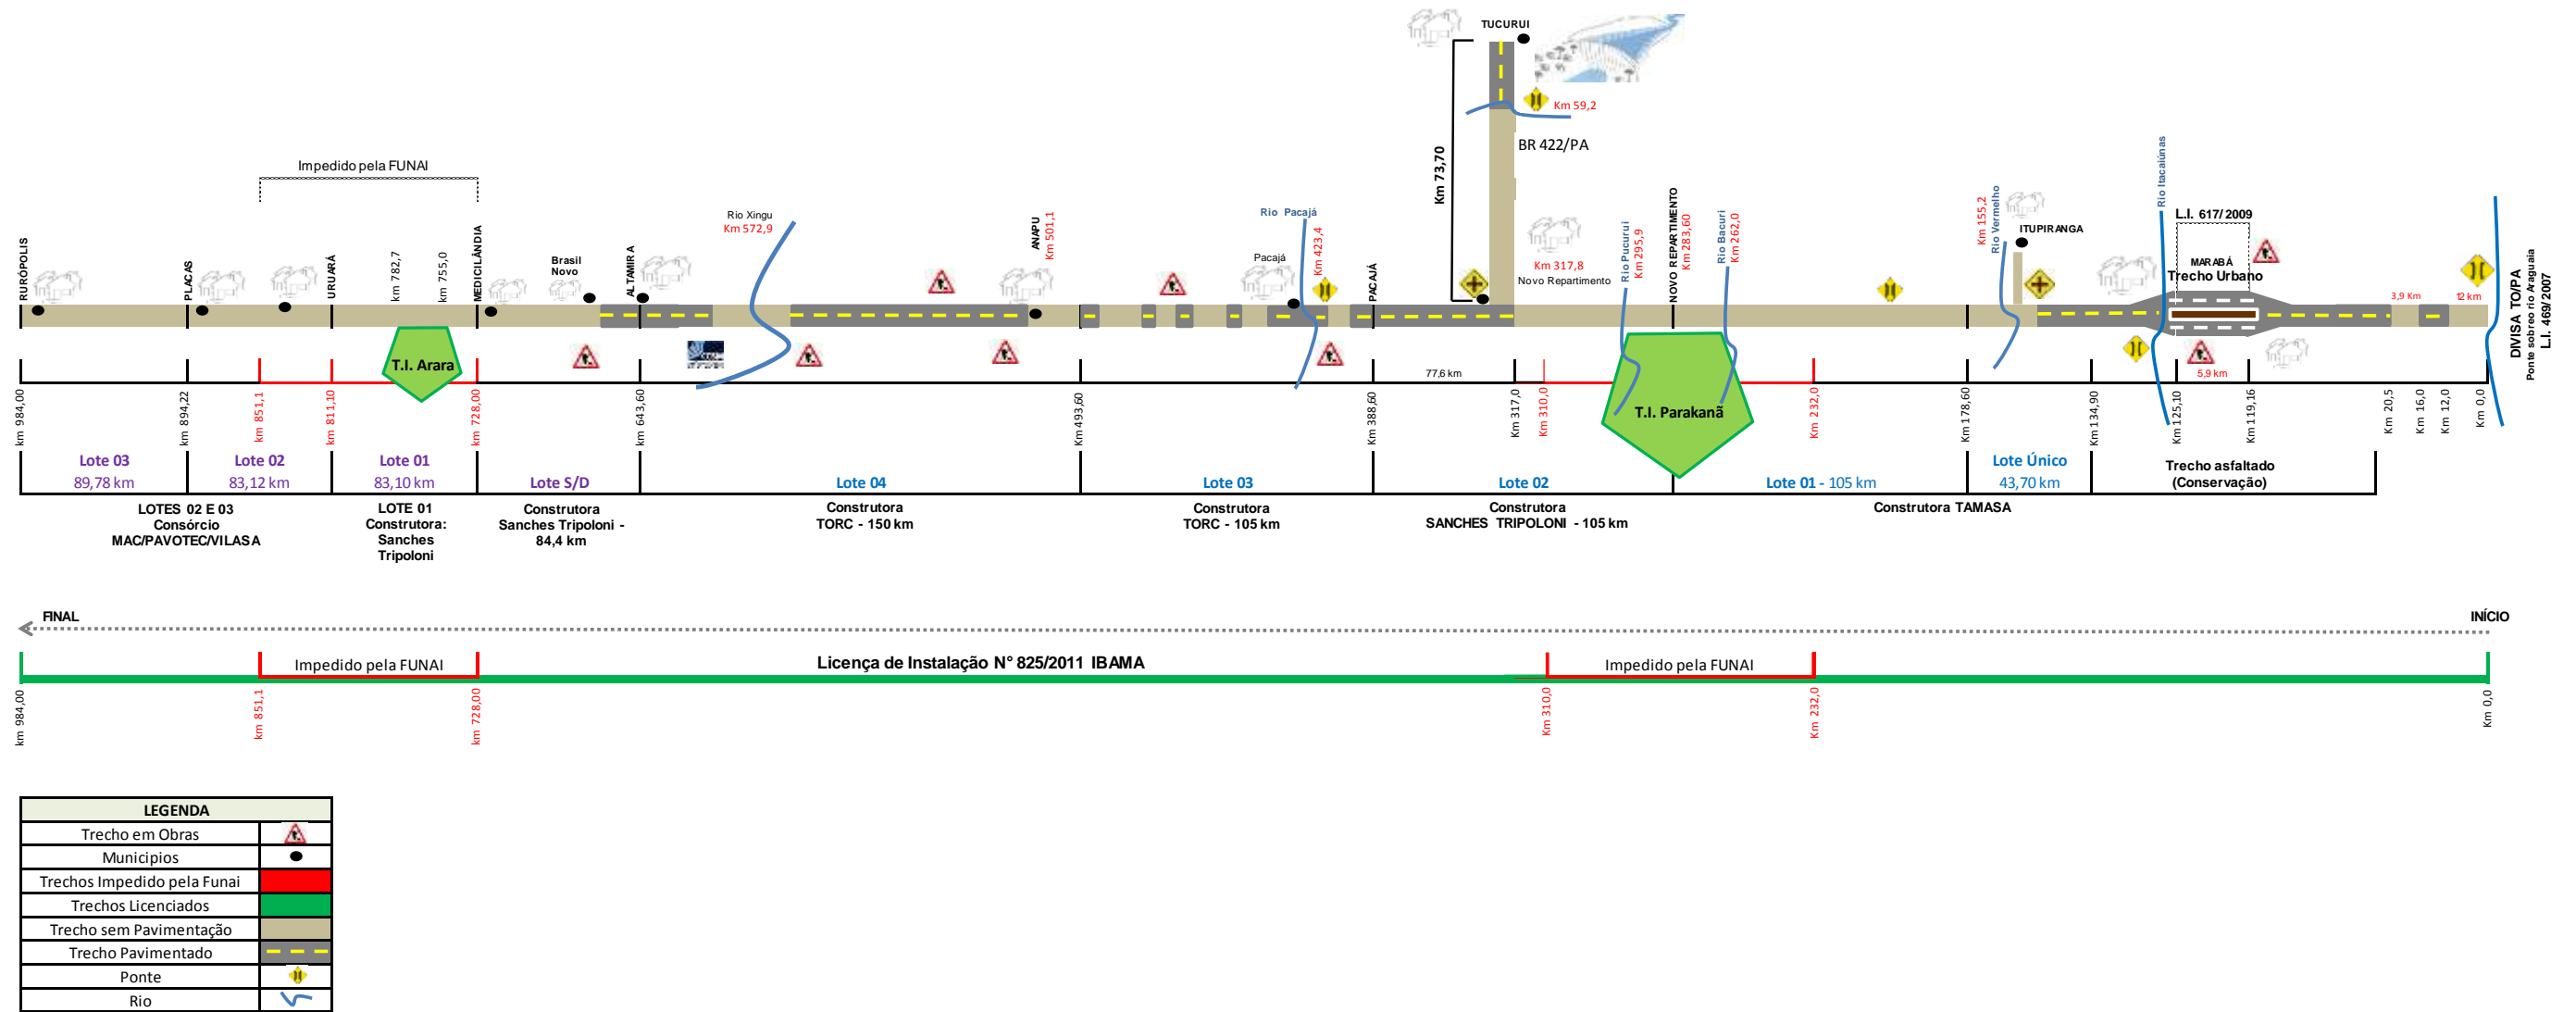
TUCURUI
Km 59,2
BR 422/PA
Km 73,70
Impedido pela FUNAI
RURÓPOLIS
PLACAS
URUARÁ
km 782,7
km 755,0
MEDICILÂNDIA
Brasil Novo
ALTAMIRA
Rio Xingu
Km 572,9
ANAPU
Km 501,1
Rio Pacajá
Pacajá
Km 423,4
PACAJÁ
Km 317,8
Novo Repartimento
Rio Pucurui
Km 295,9
NOVO REPARTIMENTO
Km 283,60
Rio Bacuri
Km 262,0
Km 155,2
Rio Vermelho
ITUPIRANGA
Rio Itacaiúnas
L.I. 617/2009
MARABÁ
Trecho Urbano
3,9 Km
12 km
DIVISA TO/PA
Ponte sobreo rio Araguaia
L.I. 469/2007
T.I. Arara
77,6 km
T.I. Parakanã
5,9 km
km 984,00
km 894,22
km 851,1
km 811,10
km 728,00
km 643,60
Km 493,60
Km 388,60
Km 317,0
Km 310,0
Km 232,0
Km 178,60
Km 134,90
Km 125,10
Km 119,16
Km 20,5
Km 16,0
Km 12,0
Km 0,0
Lote 03
89,78 km
Lote 02
83,12 km
Lote 01
83,10 km
Lote S/D
Lote 04
Lote 03
Lote 02
Lote 01 - 105 km
Lote Único
43,70 km
Trecho asfaltado
(Conservação)
LOTES 02 E 03
Consórcio
MAC/PAVOTEC/VILASA
LOTE 01
Construtora:
Sanches
Tripoloni
Construtora
Sanches Tripoloni - 84,4 km
Construtora
TORC - 150 km
Construtora
TORC - 105 km
Construtora
SANCHES TRIPOLONI - 105 km
Construtora TAMASA
FINAL
INÍCIO
Impedido pela FUNAI
Licença de Instalação N° 825/2011 IBAMA
Impedido pela FUNAI
km 984,00
km 851,1
km 728,00
Km 310,0
Km 232,0
Km 0,0

| LEGENDA | |
|---|---|
| Trecho em Obras | |
| Municipios | |
| Trechos Impedido pela Funai | |
| Trechos Licenciados | |
| Trecho sem Pavimentação | |
| Trecho Pavimentado | |
| Ponte | |
| Rio | |